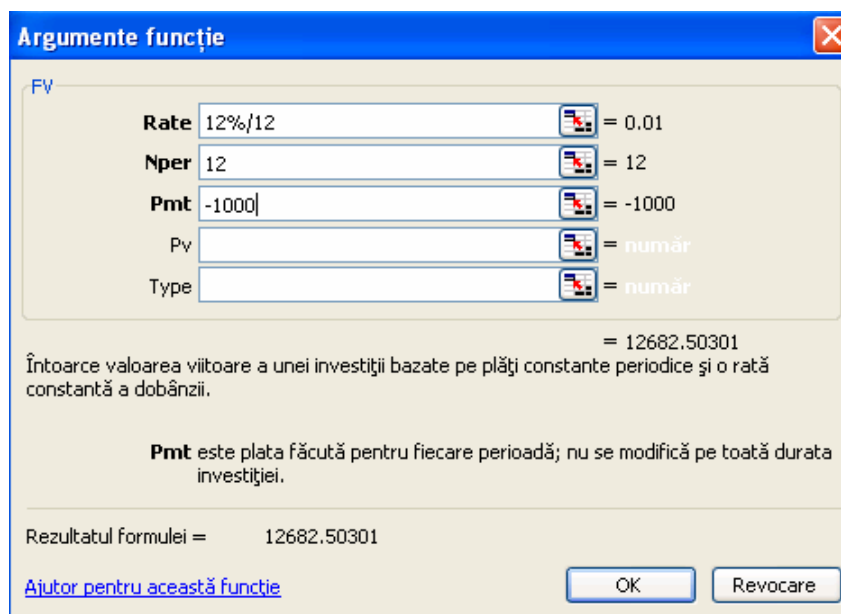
Argumente funcție

FV

Rate 12%/12 = 0.01

Nper 12 = 12

Pmt -1000 = -1000

Pv = număr

Type = număr

= 12682.50301

Întoarce valoarea viitoare a unei investiţii bazate pe plăţi constante periodice şi o rată constantă a dobânzii.

Pmt este plata făcută pentru fiecare perioadă; nu se modifică pe toată durata investiţiei.

Rezultatul formulei = 12682.50301

Ajutor pentru această funcție

OK

Revocare